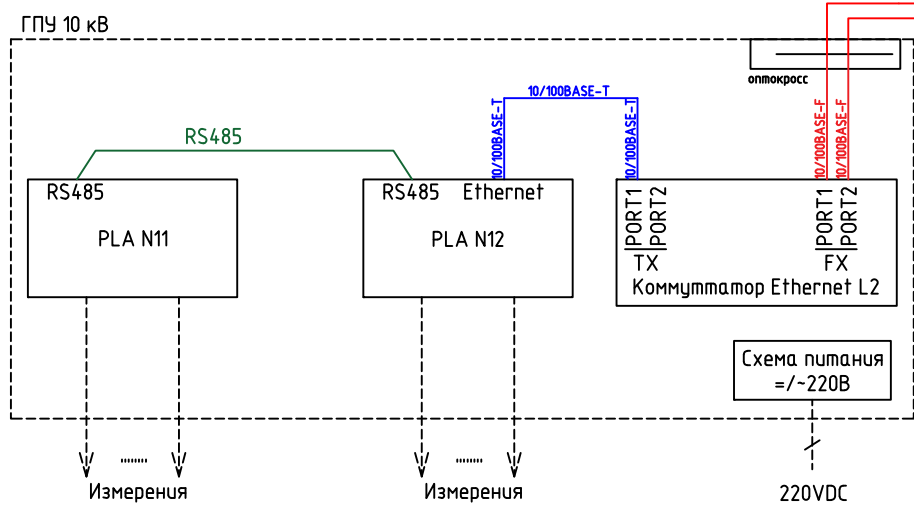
ГПУ 10 кВ

оптокросс

10/100BASE-T

10/100BASE-T

10/100BASE-T

10/100BASE-F

10/100BASE-F

RS485

RS485

PLA N11

RS485 Ethernet

PLA N12

PORT1 PORT2

TX

PORT1 PORT2

FX

Коммутатор Ethernet L2

Схема питания =/~220В

.......

.......

Измерения

Измерения

220VDC